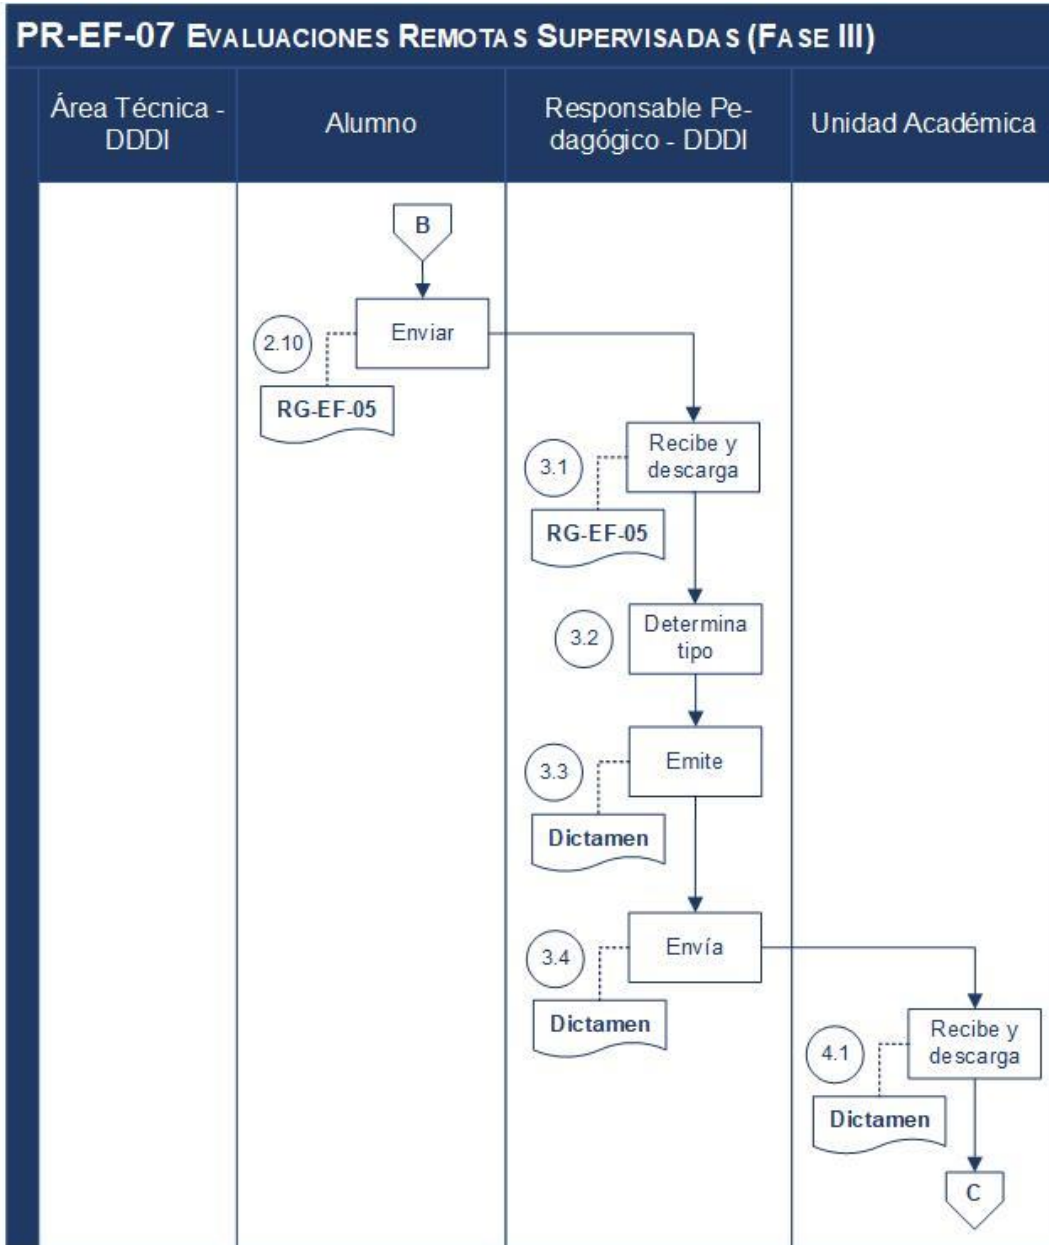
PR-EF-07 EVALUACIONES REMOTAS SUPERVISADAS (FASE III)

| Área Técnica - DDDI | Alumno | Responsable Pedagógico - DDDI | Unidad Académica |
|---|---|---|---|

B

2.10 Enviar

RG-EF-05

3.1 Recibe y descarga

RG-EF-05

3.2 Determina tipo

3.3 Emite

Dictamen

3.4 Envía

Dictamen

4.1 Recibe y descarga

Dictamen

C